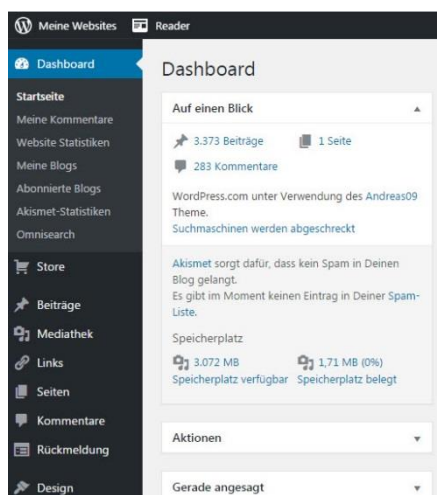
Meine Websites
Reader

Dashboard
Startseite
Meine Kommentare
Website Statistiken
Meine Blogs
Abonnierte Blogs
Akismet-Statistiken
Omnisearch
Store
Beiträge
Mediathek
Links
Seiten
Kommentare
Rückmeldung
Design

Dashboard

Auf einen Blick

3.373 Beiträge
1 Seite
283 Kommentare

WordPress.com unter Verwendung des Andreas09 Theme.
Suchmaschinen werden abgeschreckt

Akismet sorgt dafür, dass kein Spam in Deinen Blog gelangt.
Es gibt im Moment keinen Eintrag in Deiner Spam-Liste.

Speicherplatz
3.072 MB
Speicherplatz verfügbar
1,71 MB (0%)
Speicherplatz belegt

Aktionen

Gerade angesagt